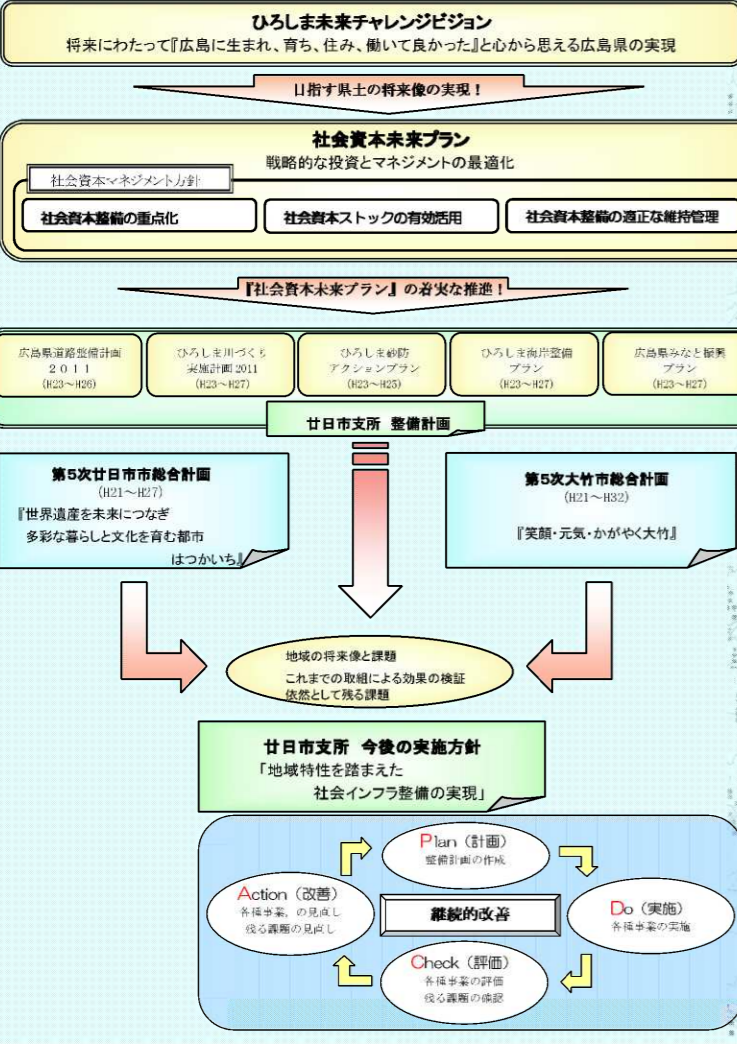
ひろしま未来チャレンジビジョン
将来にわたって『広島に生まれ、育ち、住み、働いて良かった』と心から思える広島県の実現

目指す県土の将来像の実現！

社会資本未来プラン
戦略的な投資とマネジメントの最適化

社会資本マネジメント方針

社会資本整備の重点化

社会資本ストックの有効活用

社会資本整備の適正な維持管理

『社会資本未来プラン』の着実な推進！

広島県道路整備計画 2011 (H23～H26)

ひろしま川づくり実施計画 2011 (H23～H27)

ひろしま砂防アクションプラン (H23～H25)

ひろしま海岸整備プラン (H23～H27)

広島県みなと振興プラン (H23～H27)

廿日市支所　整備計画

第5次廿日市市総合計画
(H21～H27)
『世界遺産を未来につなぎ多彩な暮らしと文化を育む都市はつかいち』

第5次大竹市総合計画
(H21～H32)
『笑顔・元気・かがやく大竹』

地域の将来像と課題
これまでの取組による効果の検証
依然として残る課題

廿日市支所　今後の実施方針
「地域特性を踏まえた社会インフラ整備の実現」

Plan（計画）
整備計画の作成

Do（実施）
各種事業の実施

Check（評価）
各種事業の評価
残る課題の確認

Action（改善）
各種事業の見直し
残る課題の見直し

継続的改善